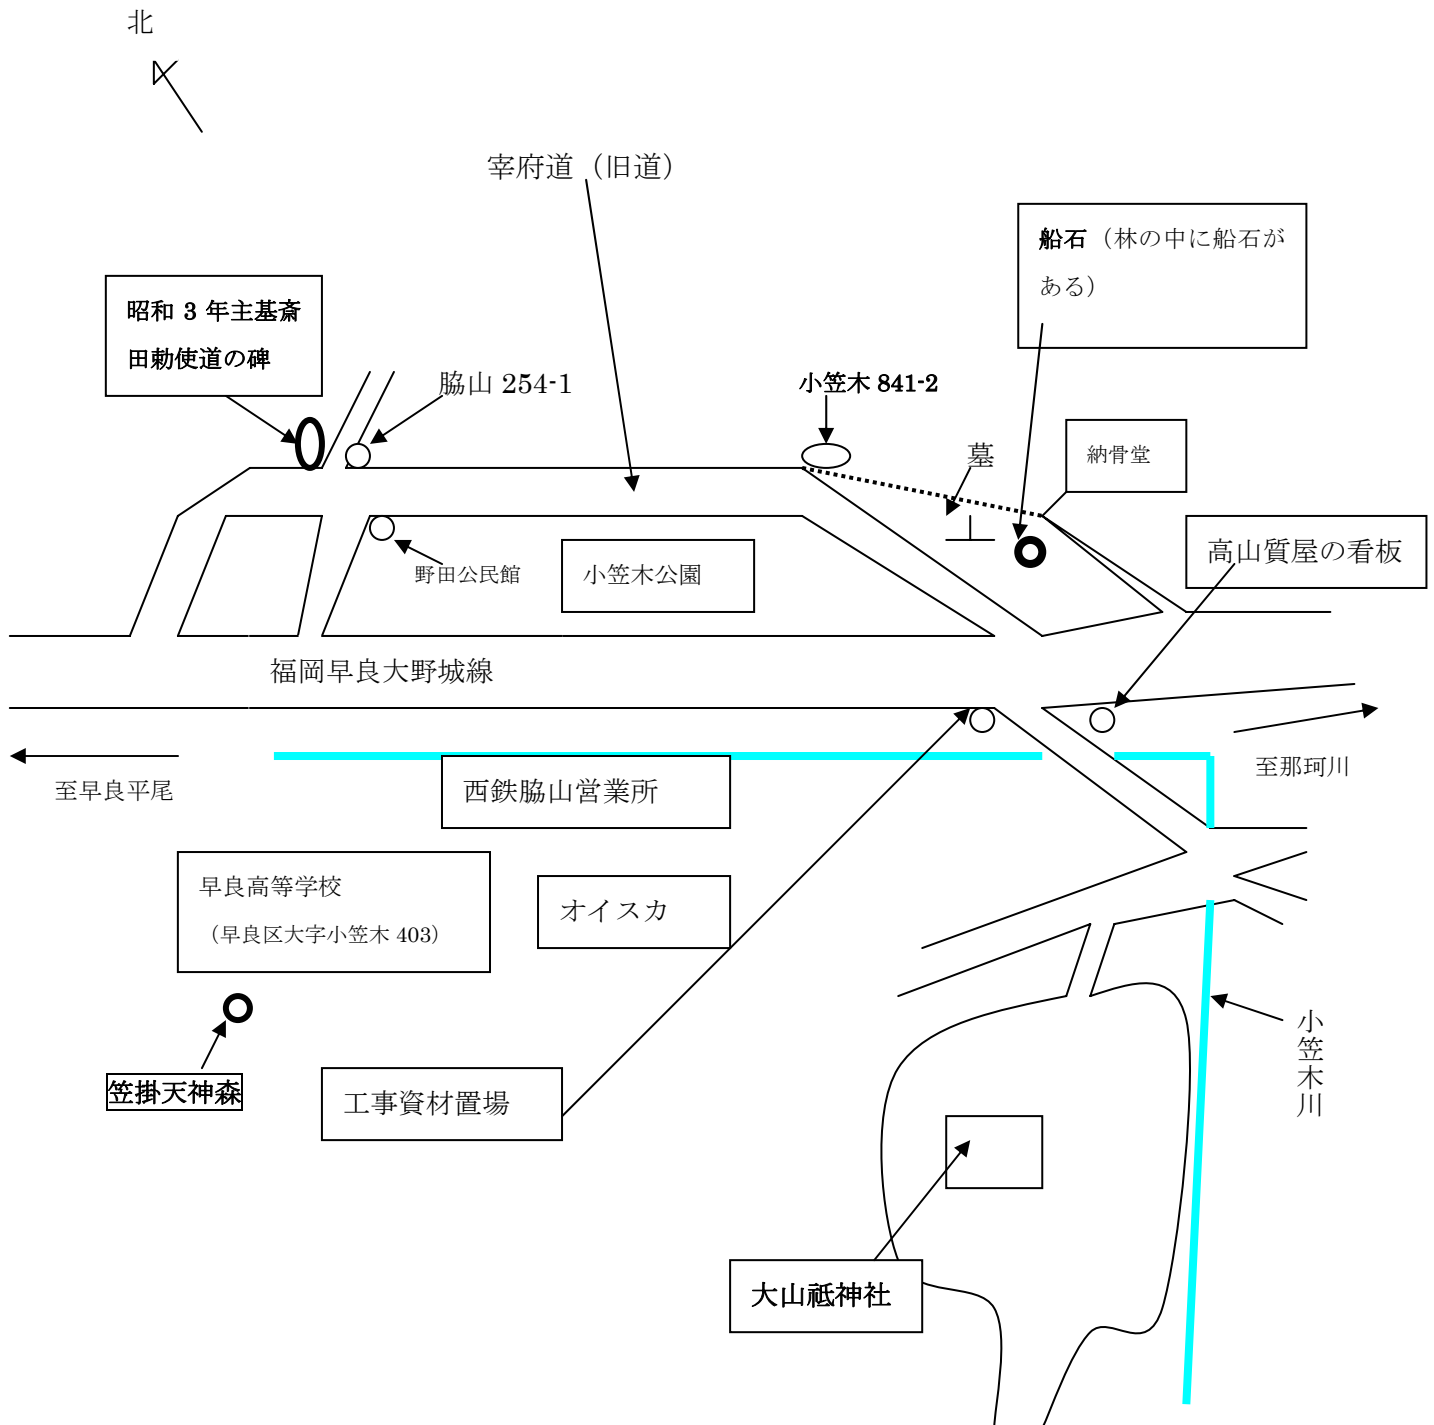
北

宰府道（旧道）

船石（林の中に船石がある）

昭和 3 年主基斎田勅使道の碑

脇山 254-1

小笠木 841-2

墓

納骨堂

高山質屋の看板

野田公民館

小笠木公園

福岡早良大野城線

至早良平尾

西鉄脇山営業所

至那珂川

早良高等学校
（早良区大字小笠木 403）

オイスカ

小笠木川

笠掛天神森

工事資材置場

大山祇神社